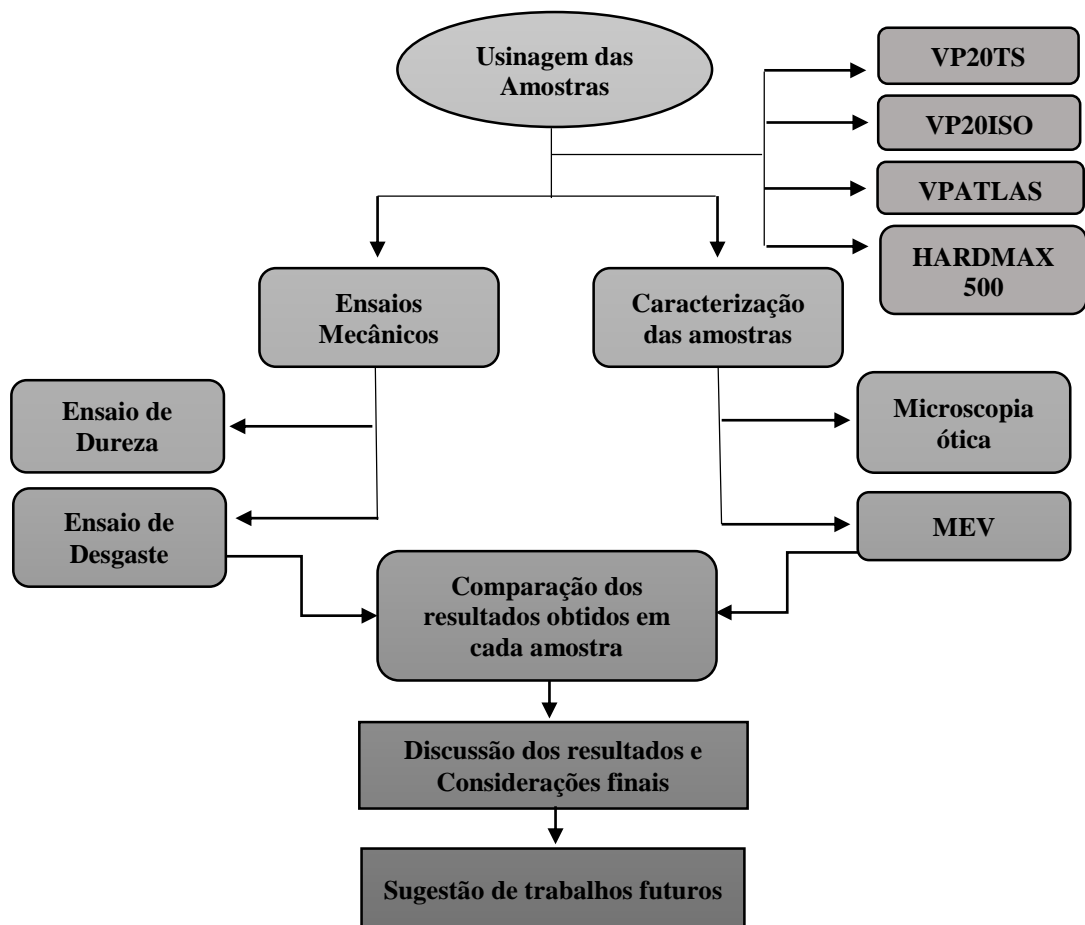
Usinagem das Amostras

VP20TS

VP20ISO

VPATLAS

HARDMAX 500

Ensaios Mecânicos

Caracterização das amostras

Ensaio de Dureza

Ensaio de Desgaste

Microscopia ótica

MEV

Comparação dos resultados obtidos em cada amostra

Discussão dos resultados e Considerações finais

Sugestão de trabalhos futuros